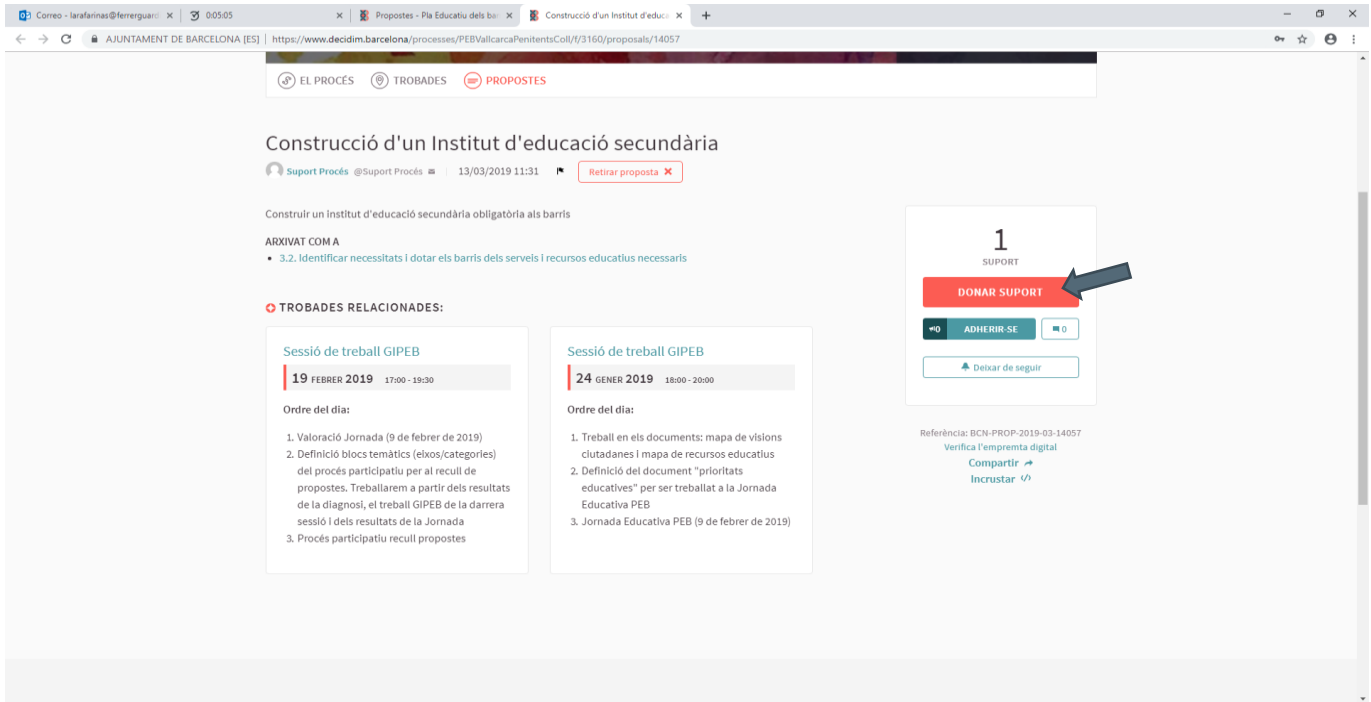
Correo - larafarinas@ferrerguard ×  0:05:05 ×  Propostes - Pla Educatiu dels bar ×  Construcció d'un Institut d'educa ×  +

AJUNTAMENT DE BARCELONA [ES] | https://www.decidim.barcelona/processes/PEBVallcarcaPenitentsColl/f/3160/proposals/14057

EL PROCÉS  TROBADES  PROPOSTES

Construcció d'un Institut d'educació secundària

Suport Procés @Suport Procés | 13/03/2019 11:31  Retirar proposta ✖

Construir un institut d'educació secundària obligatòria als barris

ARXIVAT COM A
• 3.2. Identificar necessitats i dotar els barris dels serveis i recursos educatius necessaris

TROBADES RELACIONADES:

Sessió de treball GIPEB
19 FEBRER 2019 17:00 - 19:30
Ordre del dia:
1. Valoració Jornada (9 de febrer de 2019)
2. Definició blocs temàtics (eixos/categories) del procés participatiu per al recull de propostes. Treballarem a partir dels resultats de la diagnosi, el treball GIPEB de la darrera sessió i dels resultats de la Jornada
3. Procés participatiu recull propostes

Sessió de treball GIPEB
24 GENER 2019 18:00 - 20:00
Ordre del dia:
1. Treball en els documents: mapa de visions ciutadanes i mapa de recursos educatius
2. Definició del document "prioritats educatives" per ser treballat a la Jornada Educativa PEB
3. Jornada Educativa PEB (9 de febrer de 2019)

1
SUPORT
DONAR SUPORT
0 ADHERIR-SE 0
Deixar de seguir

Referència: BCN-PROP-2019-03-14057
Verifica l'empremta digital
Compartir
Incrustar